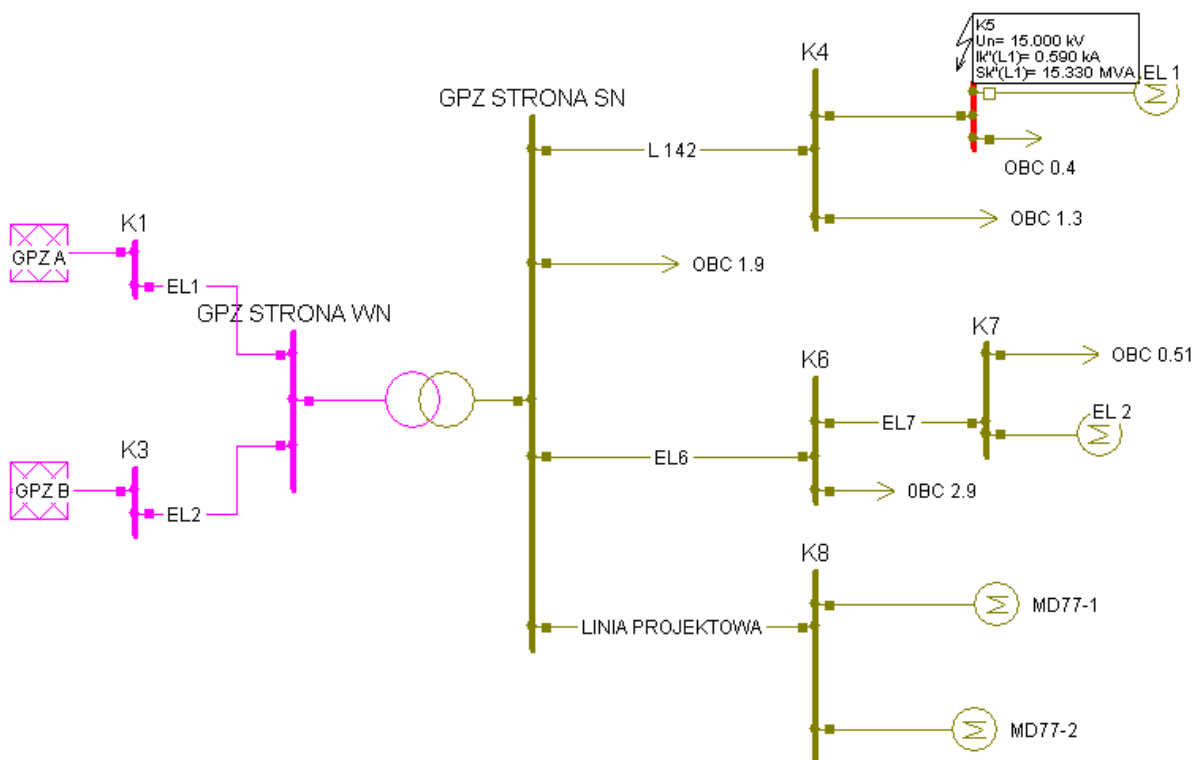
K5
Un= 15.000 kV
Ik"(L1)= 0.590 kA
Sk"(L1)= 15.330 MVA

K4
EL 1
GPZ STRONA SN
L 142
OBC 0.4
OBC 1.3
K1
GPZ A
EL1
OBC 1.9
GPZ STRONA WN
K7
OBC 0.51
K6
EL 2
EL7
K3
EL6
GPZ B
OBC 2.9
EL2
K8
MD77-1
LINIA PROJEKTOWA
MD77-2